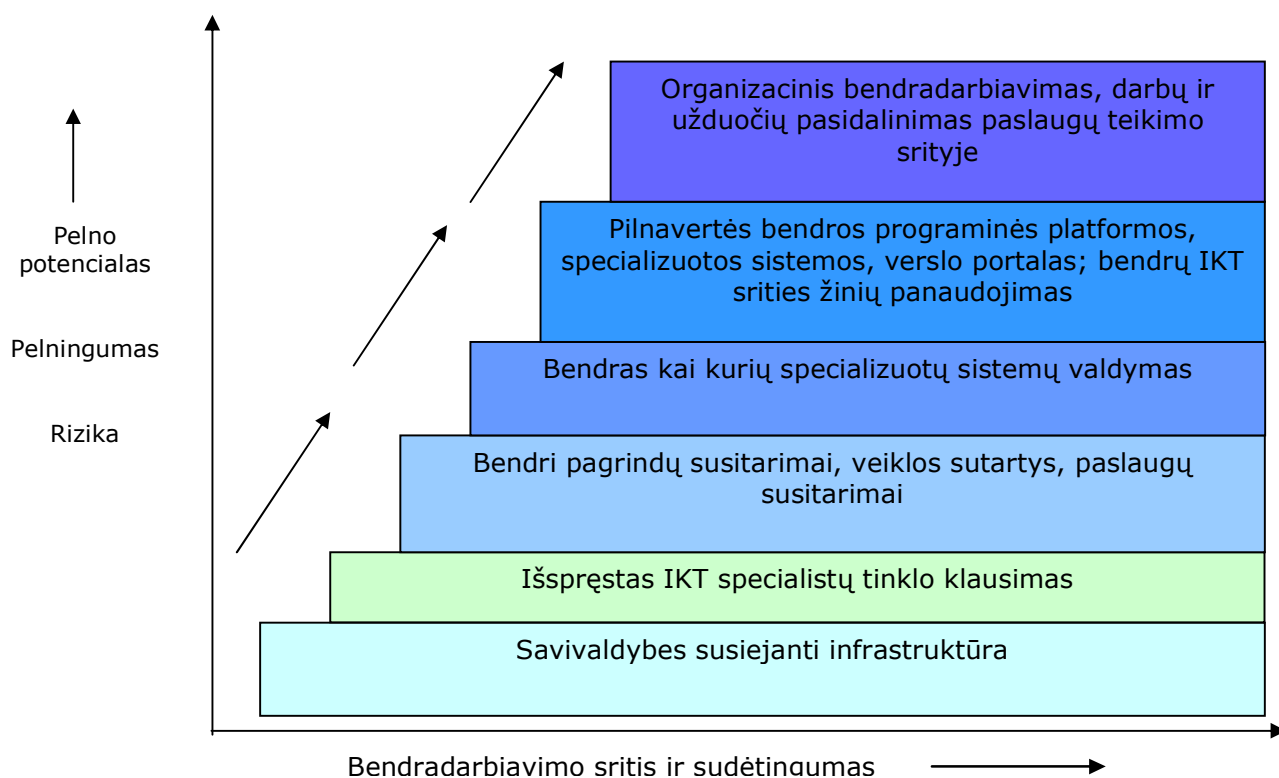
Pelno potencialas

Pelningumas

Rizika

Organizacinis bendradarbiavimas, darbų ir užduočių pasidalinimas paslaugų teikimo srityje

Pilnavertės bendros programinės platformos, specializuotos sistemos, verslo portalas; bendrų IKT srities žinių panaudojimas

Bendras kai kurių specializuotų sistemų valdymas

Bendri pagrindų susitarimai, veiklos sutartys, paslaugų susitarimai

Išspręstas IKT specialistų tinklo klausimas

Savivaldybes susiejanti infrastruktūra

Bendradarbiavimo sritis ir sudėtingumas